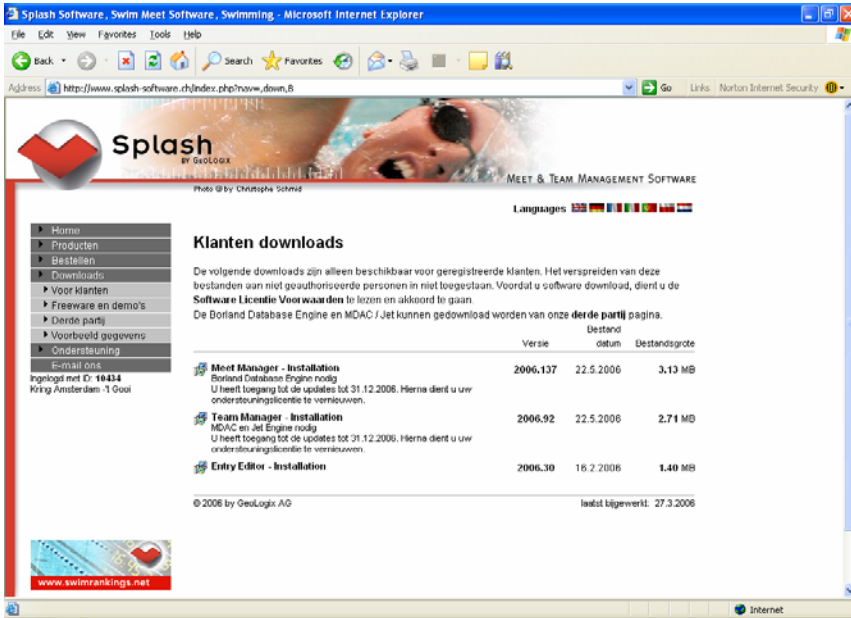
Splash Software, Swim Meet Software, Swimming - Microsoft Internet Explorer

File Edit View Favorites Tools Help

Back Search Favorites

Address http://www.splash-software.ch/index.php?nav=,down,8 Go Links Norton Internet Security

Splash BY GEOLOGIX

MEET & TEAM MANAGEMENT SOFTWARE

Photo © by Christophe Schmid

Languages

Home
Producten
Bestellen
Downloads
Voor klanten
Freeware en demo's
Derde partij
Voorbeeld gegevens
Ondersteuning
E-mail ons

Ingelogd met ID: **10434**
Kring Amsterdam -'t Gooi

# Klanten downloads

De volgende downloads zijn alleen beschikbaar voor geregistreerde klanten. Het verspreiden van deze bestanden aan niet geauthoriseerde personen in niet toegestaan. Voordat u software download, dient u de **Software Licentie Voorwaarden** te lezen en akkoord te gaan.
De Borland Database Engine en MDAC / Jet kunnen gedownload worden van onze **derde partij** pagina.

| | Versie | Bestand datum | Bestandsgrote |
|---|---|---|---|
| **Meet Manager - Installation** Borland Database Engine nodig U heeft toegang tot de updates tot 31.12.2006. Hierna dient u uw ondersteuningslicentie te vernieuwen. | **2006.137** | 22.5.2006 | **3.13** MB |
| **Team Manager - Installation** MDAC en Jet Engine nodig U heeft toegang tot de updates tot 31.12.2006. Hierna dient u uw ondersteuningslicentie te vernieuwen. | **2006.92** | 22.5.2006 | **2.71** MB |
| **Entry Editor - Installation** | **2006.30** | 16.2.2006 | **1.40** MB |

© 2006 by GeoLogix AG

laatst bijgewerkt: 27.3.2006

www.swimrankings.net

Internet